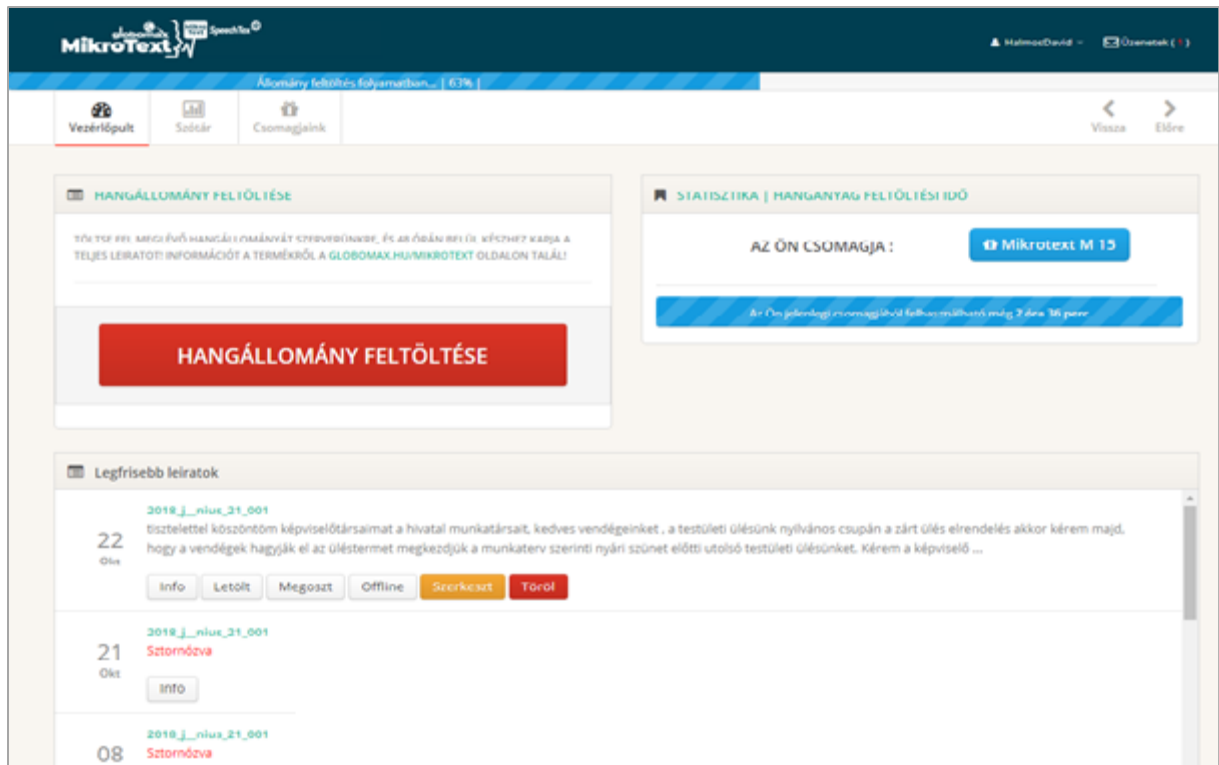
globomax MikroText SpeechTex

HalmosDavid | Üzenetek ( )

Állomány feltöltés folyamatban... | 63% |

Vezérlőpult | Szótár | Csomagjaink

Vissza | Előre

HANGÁLLOMÁNY FELTÖLTÉSE

TÖLTSE FEL MEGLÉVŐ HANGÁLLOMÁNYÁT SZERVERÜNKRE, ÉS 48 ÓRÁN BELÜL KÉSZHEZ KAPJA A TELJES LEIRATOT! INFORMÁCIÓT A TERMÉKRŐL A GLOBOMAX.HU/MIKROTEXT OLDALON TALÁL!

HANGÁLLOMÁNY FELTÖLTÉSE

STATISZTIKA | HANGANYAG FELTÖLTÉSI IDŐ

AZ ÖN CSOMAGJA :

Mikrotext M 15

Az Ön jelenlegi csomagjából felhasználható még 2 óra 36 perc

Legfrisebb leiratok

2018_j_nius_21_001
tisztelettel köszöntöm képviselőtársaimat a hivatal munkatársait, kedves vendégeinket , a testületi ülésünk nyilvános csupán a zárt ülés elrendelés akkor kérem majd, hogy a vendégek hagyják el az üléstermet megkezdjük a munkaterv szerinti nyári szünet előtti utolsó testületi ülésünket. Kérem a képviselő ...

22
Okt

Info | Letölt | Megoszt | Offline | Szerkeszt | Töröl

2018_j_nius_21_001
Sztornózva

21
Okt

Info

2018_j_nius_21_001
Sztornózva

08